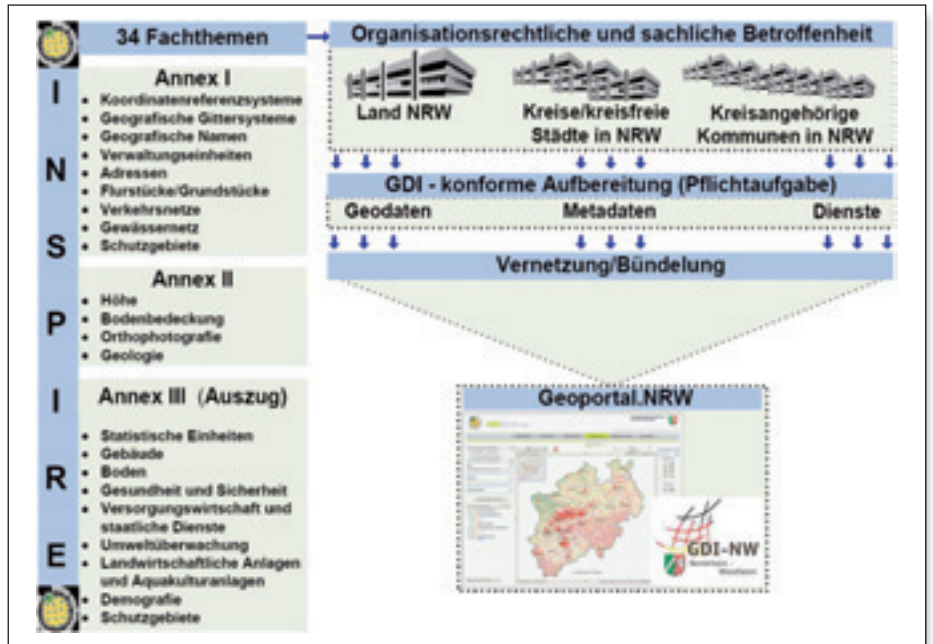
I N S P I R E

34 Fachthemen

Annex I
- Koordinatenreferenzsysteme
- Geografische Gittersysteme
- Geografische Namen
- Verwaltungseinheiten
- Adressen
- Flurstücke/Grundstücke
- Verkehrsnetze
- Gewässernetz
- Schutzgebiete

Annex II
- Höhe
- Bodenbedeckung
- Orthophotografie
- Geologie

Annex III (Auszug)
- Statistische Einheiten
- Gebäude
- Boden
- Gesundheit und Sicherheit
- Versorgungswirtschaft und staatliche Dienste
- Umweltüberwachung
- Landwirtschaftliche Anlagen und Aquakulturanlagen
- Demografie
- Schutzgebiete

Organisationsrechtliche und sachliche Betroffenheit

Land NRW

Kreise/kreisfreie Städte in NRW

Kreisangehörige Kommunen in NRW

GDI - konforme Aufbereitung (Pflichtaufgabe)

Geodaten

Metadaten

Dienste

Vernetzung/Bündelung

Geoportal.NRW

GDI-NW

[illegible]